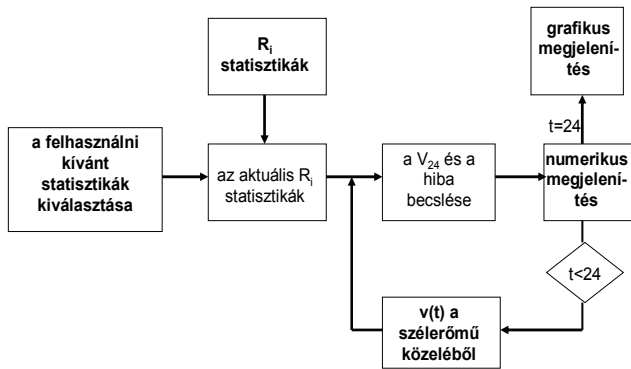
$R_i$ statisztikák

grafikus megjelenítés

t=24

a felhasználni kívánt statisztikák kiválasztása

az aktuális $R_i$ statisztikák

a $V_{24}$ és a hiba becslése

numerikus megjelenítés

t<24

v(t) a szélerőmű közeléből